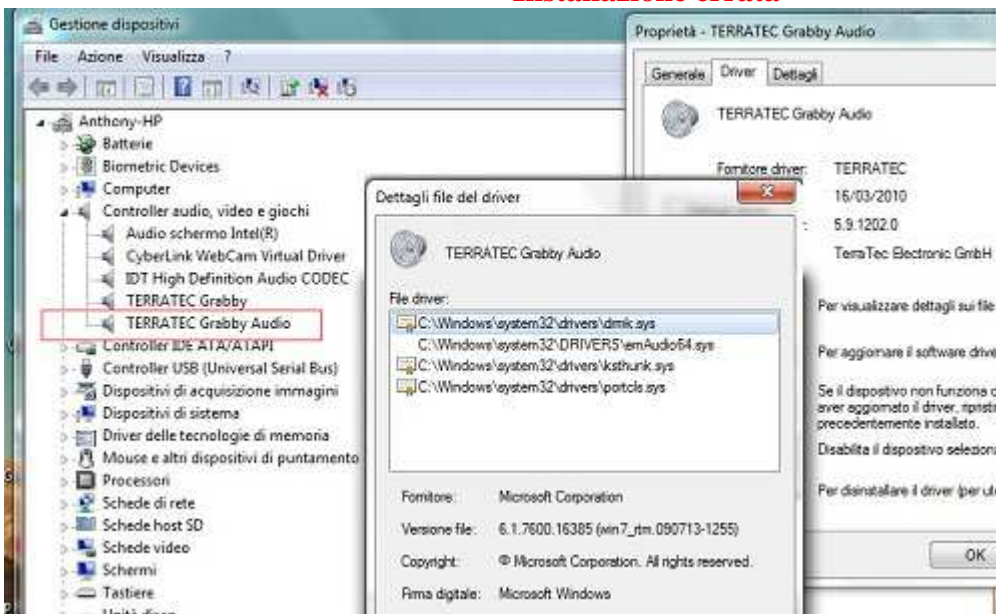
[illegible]

Gestione dispositivi

File Azione Visualizza ?

Anthony-HP
Batterie
Biometric Devices
Computer
Controller audio, video e giochi
Audio schermo Intel(R)
CyberLink WebCam Virtual Driver
IDT High Definition Audio CODEC
TERRATEC Grabby
TERRATEC Grabby Audio
Controller IDE ATA/ATAPI
Controller USB (Universal Serial Bus)
Dispositivi di acquisizione immagini
Dispositivi di sistema
Driver delle tecnologie di memoria
Mouse e altri dispositivi di puntamento
Processori
Schede di rete
Schede host SD
Schede video
Schermi
Tastiere
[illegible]

Proprietà - TERRATEC Grabby Audio

Generale Driver Dettagli

TERRATEC Grabby Audio

Fornitore driver: TERRATEC
16/03/2010
5.9.1202.0
TerraTec Electronic GmbH

Per visualizzare dettagli sui file

Per aggiornare il software drive

Se il dispositivo non funziona c aver aggiornato il driver, ripristi precedentemente installato.

Disabilita il dispositivo seleziona

Per disinstallare il driver (per ut

OK

Dettagli file del driver

TERRATEC Grabby Audio

File driver:
C:\Windows\system32\drivers\drmk.sys
C:\Windows\system32\DRIVERS\emAudio64.sys
C:\Windows\system32\drivers\ksthunk.sys
C:\Windows\system32\drivers\portcls.sys

Fornitore: Microsoft Corporation
Versione file: 6.1.7600.16385 (win7_rtm.090713-1255)
Copyright: © Microsoft Corporation. All rights reserved.
Firma digitale: Microsoft Windows